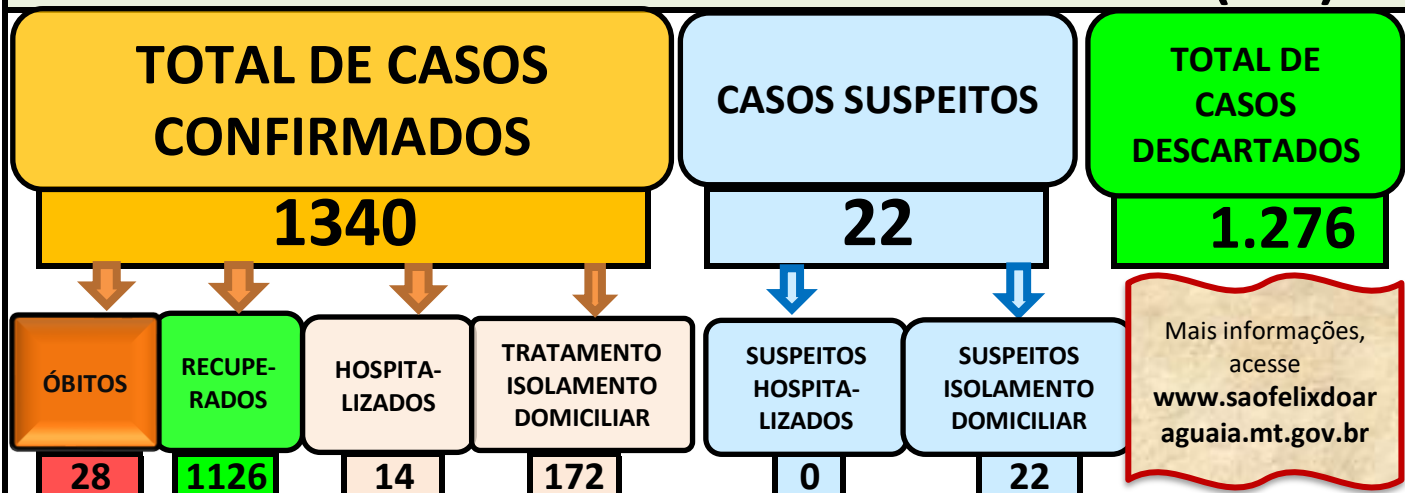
TOTAL DE CASOS CONFIRMADOS

1340

CASOS SUSPEITOS

22

TOTAL DE CASOS DESCARTADOS

1.276

ÓBITOS

28

RECUPERADOS

1126

HOSPITALIZADOS

14

TRATAMENTO ISOLAMENTO DOMICILIAR

172

SUSPEITOS HOSPITALIZADOS

0

SUSPEITOS ISOLAMENTO DOMICILIAR

22

Mais informações, acesse www.saofelixdoaraguaia.mt.gov.br